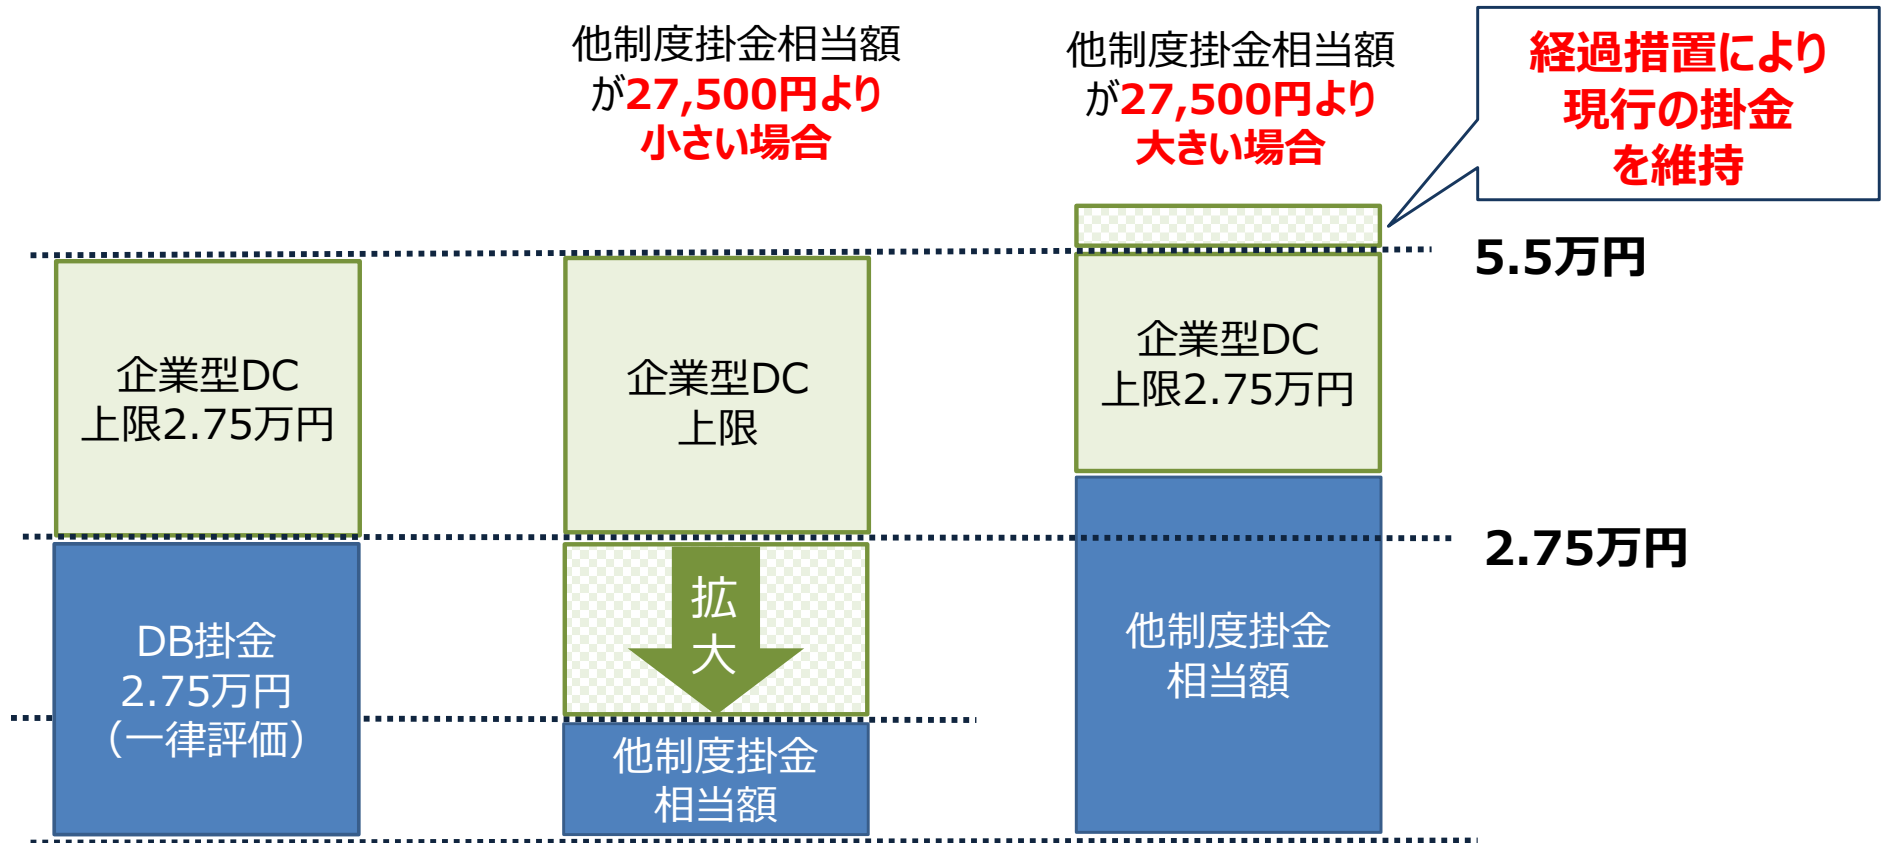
他制度掛金相当額が27,500円より小さい場合

他制度掛金相当額が27,500円より大きい場合

経過措置により現行の掛金を維持

5.5万円

企業型DC
上限2.75万円

企業型DC
上限

企業型DC
上限2.75万円

2.75万円

DB掛金
2.75万円
（一律評価）

拡
大

他制度掛金
相当額

他制度掛金
相当額